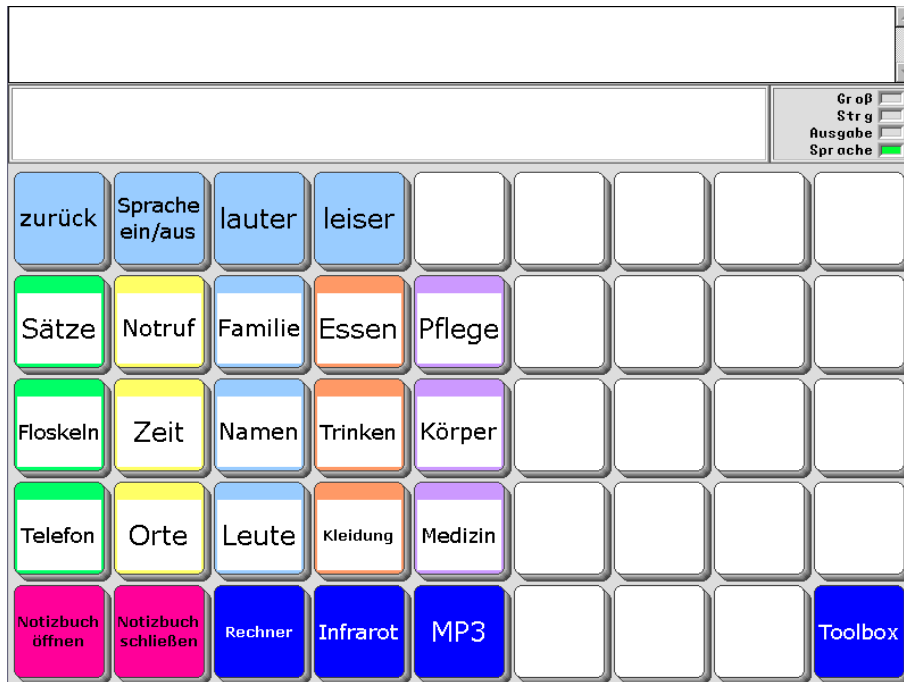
Groß
Strg
Ausgabe
Sprache

zurück
Sprache ein/aus
lauter
leiser

Sätze
Notruf
Familie
Essen
Pflege

Floskeln
Zeit
Namen
Trinken
Körper

Telefon
Orte
Leute
Kleidung
Medizin

Notizbuch öffnen
Notizbuch schließen
Rechner
Infrarot
MP3
Toolbox